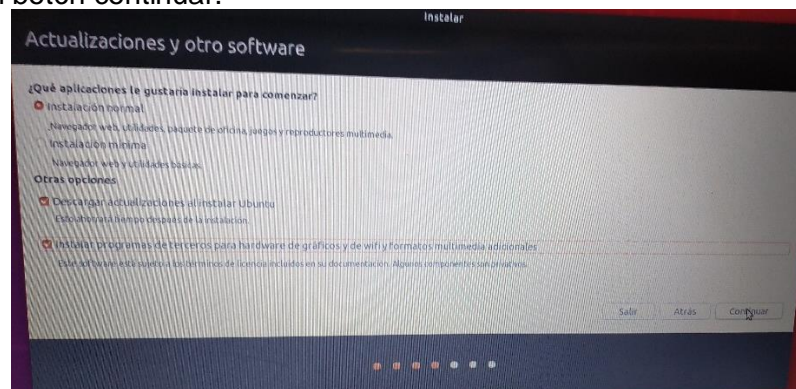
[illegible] botón continuar.

Instalar

Actualizaciones y otro software

¿Qué aplicaciones le gustaría instalar para comenzar?

Instalación normal

Navegador web, utilidades, paquete de oficina, juegos y reproductores multimedia.

Instalación mínima

Navegador web y utilidades básicas.

Otras opciones

Descargar actualizaciones al instalar Ubuntu

Esto ahorrará tiempo después de la instalación.

Instalar programas de terceros para hardware de gráficos y de wifi y formatos multimedia adicionales

Este software está sujeto a los términos de licencia incluidos en su documentación. Algunos componentes son privativos.

Salir

Atrás

Continuar